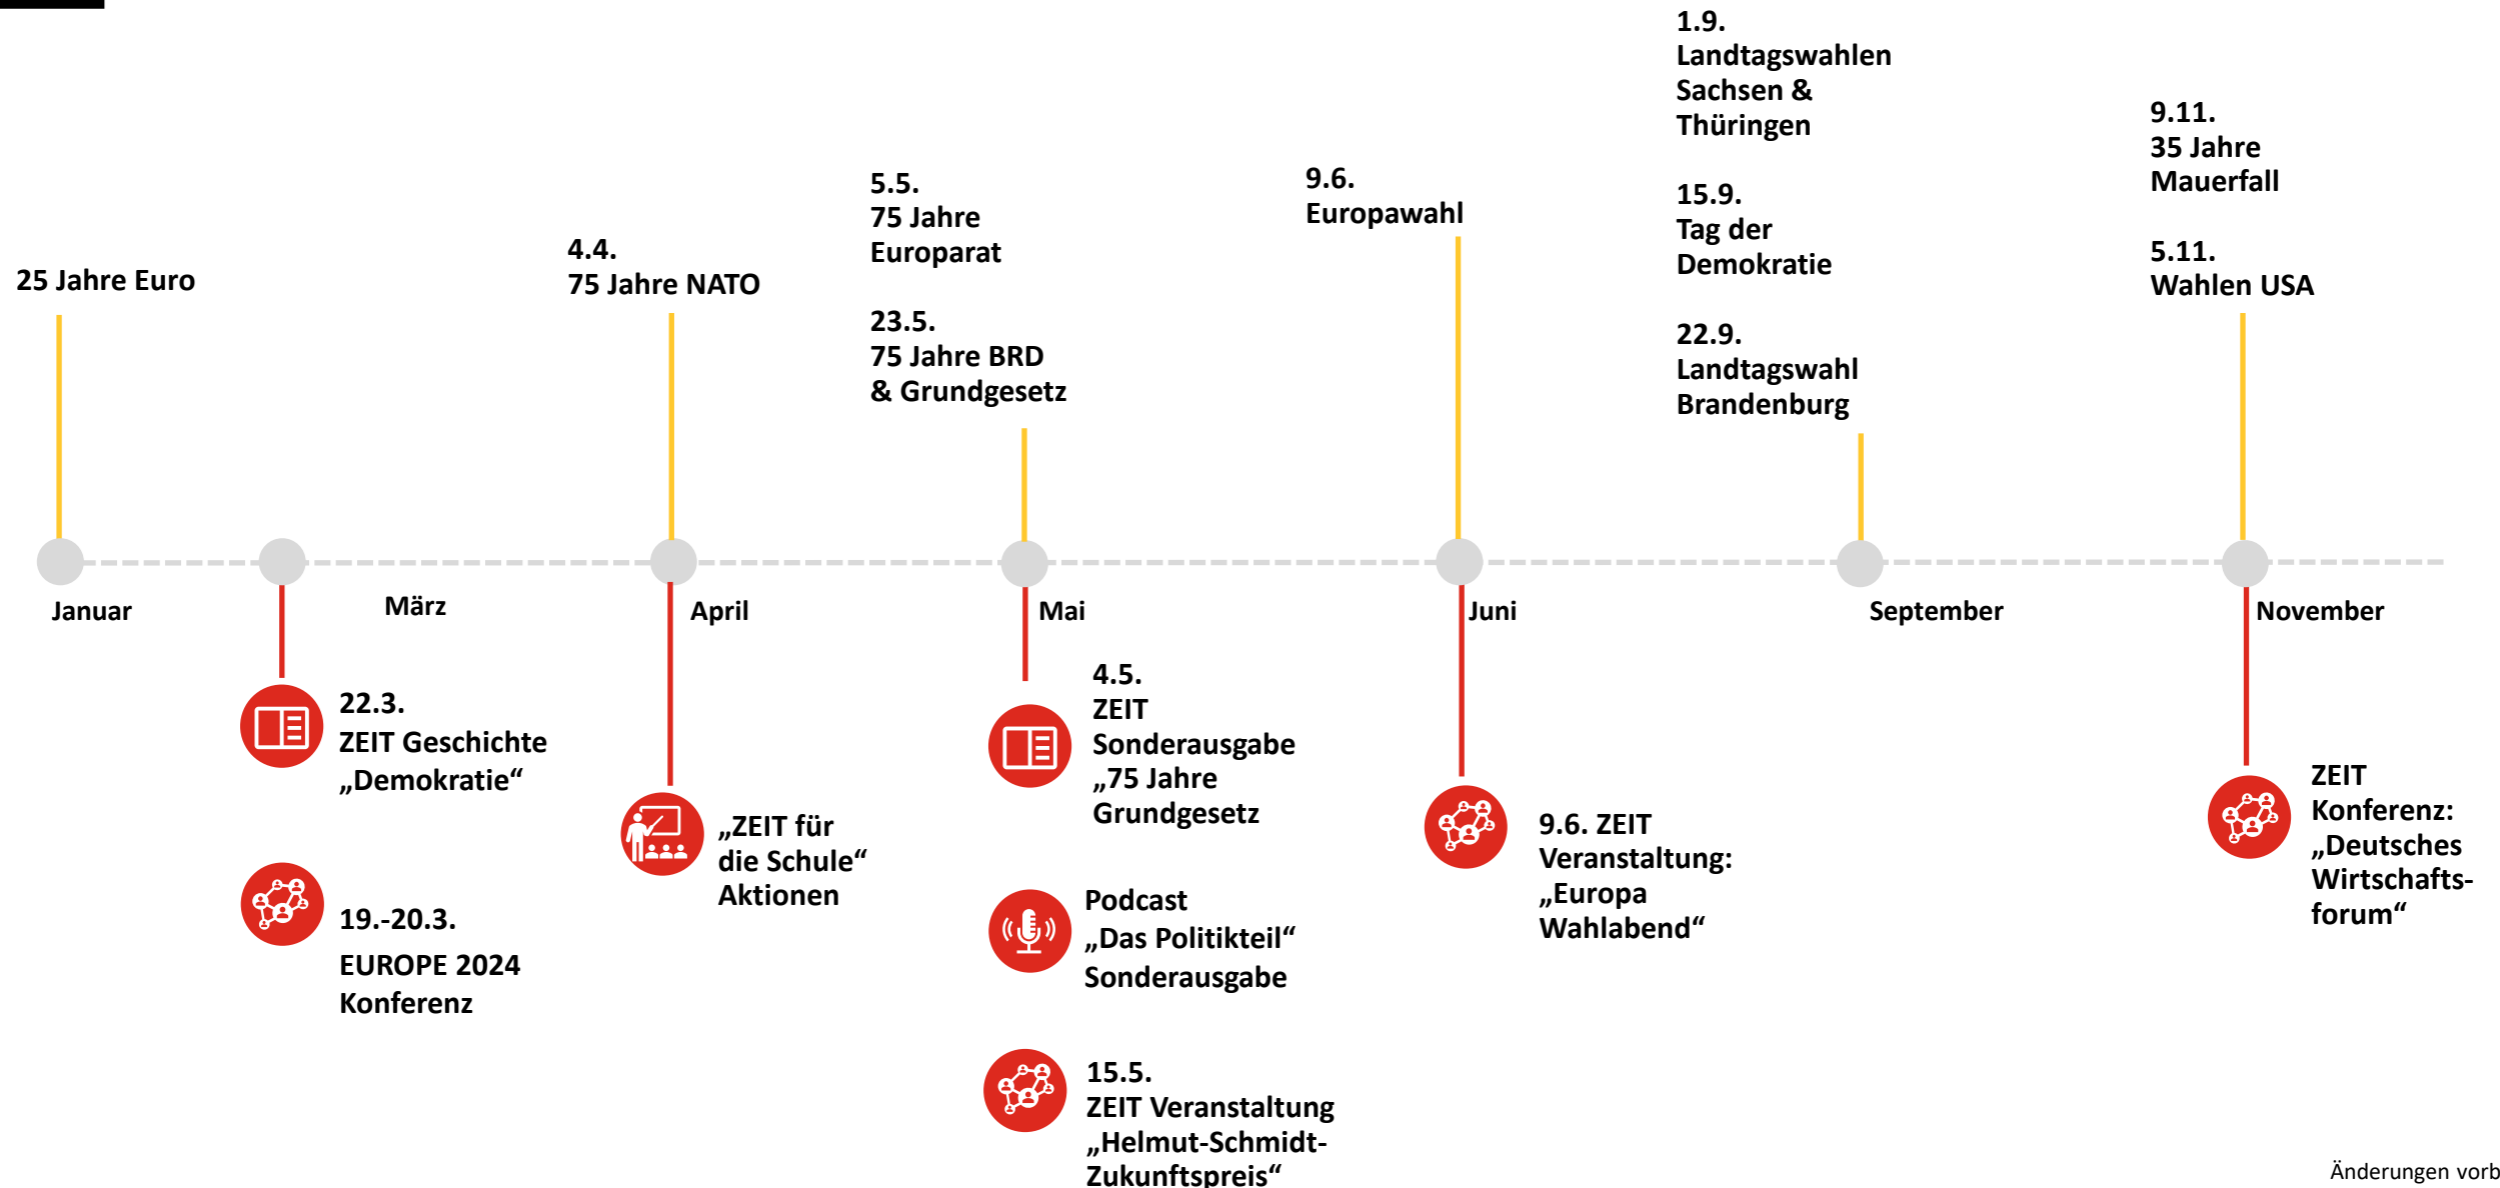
1.9.
Landtagswahlen Sachsen & Thüringen

15.9.
Tag der Demokratie

22.9.
Landtagswahl Brandenburg

9.11.
35 Jahre Mauerfall

5.11.
Wahlen USA

5.5.
75 Jahre Europarat

23.5.
75 Jahre BRD & Grundgesetz

9.6.
Europawahl

4.4.
75 Jahre NATO

25 Jahre Euro

Januar

März

April

Mai

Juni

September

November

22.3.
ZEIT Geschichte „Demokratie“

19.-20.3.
EUROPE 2024 Konferenz

„ZEIT für die Schule“ Aktionen

4.5.
ZEIT Sonderausgabe „75 Jahre Grundgesetz

Podcast „Das Politikteil“ Sonderausgabe

15.5.
ZEIT Veranstaltung „Helmut-Schmidt-Zukunftspreis“

9.6. ZEIT Veranstaltung: „Europa Wahlabend“

ZEIT Konferenz: „Deutsches Wirtschaftsforum“

Änderungen vorb